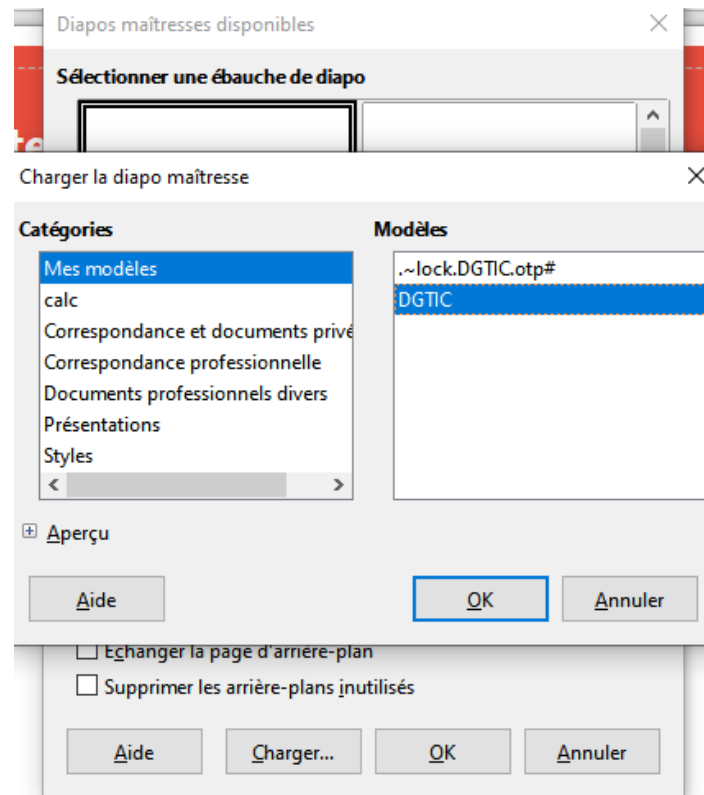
Diapos maîtresses disponibles

Sélectionner une ébauche de diapo

Charger la diapo maîtresse

Catégories

Mes modèles
calc
Correspondance et documents privé
Correspondance professionnelle
Documents professionnels divers
Présentations
Styles

Modèles

.~lock.DGTIC.otp#
DGTIC

Aperçu

Aide

OK

Annuler

Echanger la page d'arrière-plan

Supprimer les arrière-plans inutilisés

Aide

Charger...

OK

Annuler